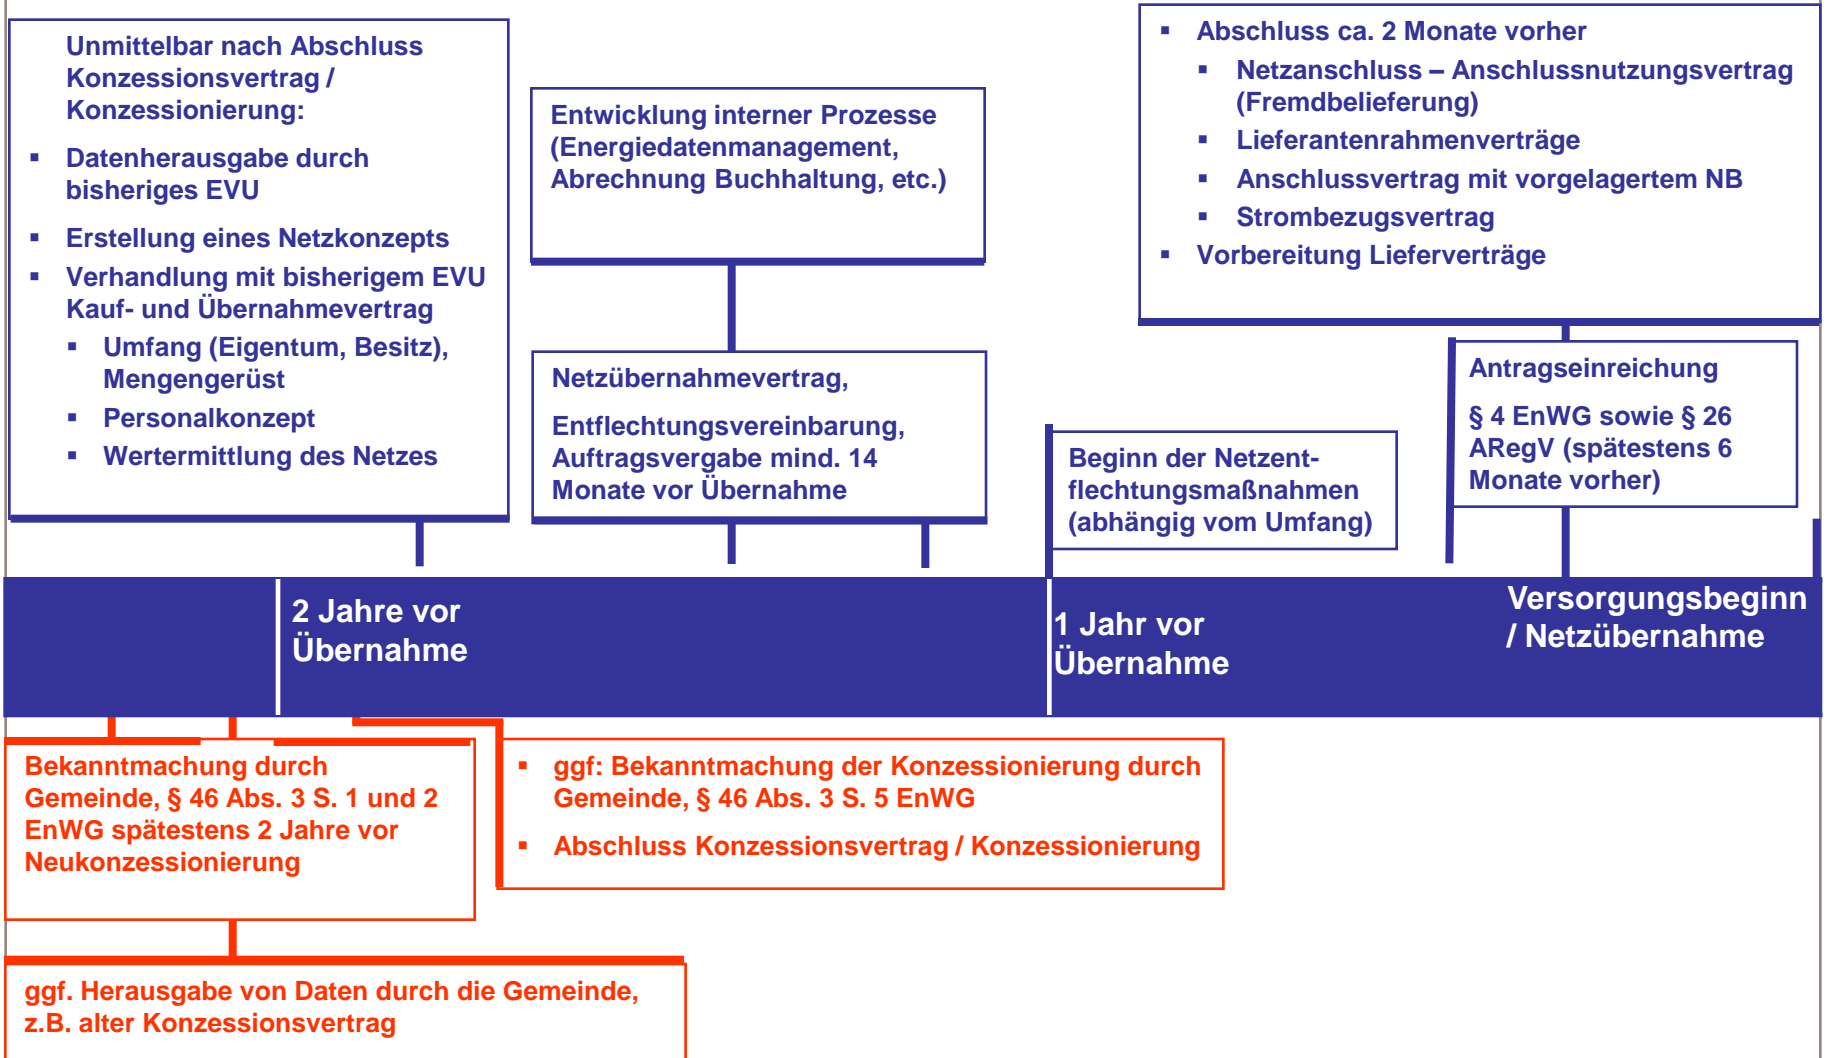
Unmittelbar nach Abschluss Konzessionsvertrag / Konzessionierung:

- Datenherausgabe durch bisheriges EVU
- Erstellung eines Netzkonzepts
- Verhandlung mit bisherigem EVU Kauf- und Übernahmevertrag
  - Umfang (Eigentum, Besitz), Mengengerüst
  - Personalkonzept
  - Wertermittlung des Netzes

Entwicklung interner Prozesse (Energiedatenmanagement, Abrechnung Buchhaltung, etc.)

Netzübernahmevertrag,

Entflechtungsvereinbarung, Auftragsvergabe mind. 14 Monate vor Übernahme

- Abschluss ca. 2 Monate vorher
  - Netzanschluss – Anschlussnutzungsvertrag (Fremdbelieferung)
  - Lieferantenrahmenverträge
  - Anschlussvertrag mit vorgelagertem NB
  - Strombezugsvertrag
- Vorbereitung Lieferverträge

Antragseinreichung

§ 4 EnWG sowie § 26 ARegV (spätestens 6 Monate vorher)

Beginn der Netzentflechtungsmaßnahmen (abhängig vom Umfang)

2 Jahre vor Übernahme

1 Jahr vor Übernahme

Versorgungsbeginn / Netzübernahme

Bekanntmachung durch Gemeinde, § 46 Abs. 3 S. 1 und 2 EnWG spätestens 2 Jahre vor Neukonzessionierung

- ggf: Bekanntmachung der Konzessionierung durch Gemeinde, § 46 Abs. 3 S. 5 EnWG
- Abschluss Konzessionsvertrag / Konzessionierung

ggf. Herausgabe von Daten durch die Gemeinde, z.B. alter Konzessionsvertrag